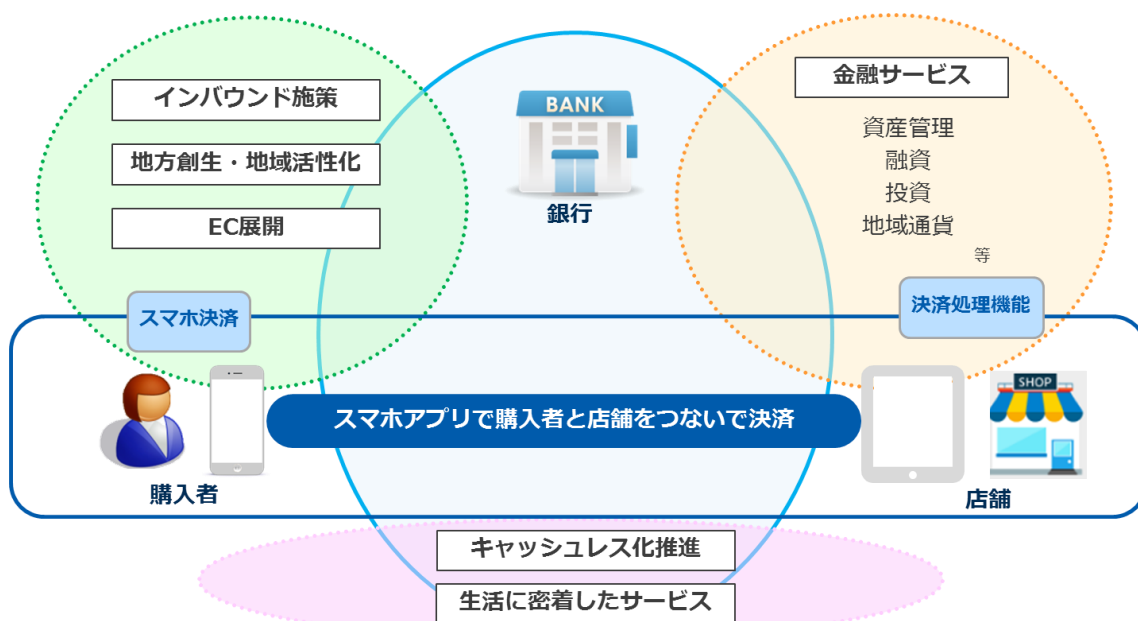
インバウンド施策

地方創生・地域活性化

EC展開

BANK

銀行

金融サービス

資産管理
融資
投資
地域通貨

等

スマホ決済

決済処理機能

スマホアプリで購入者と店舗をつないで決済

購入者

SHOP

店舗

キャッシュレス化推進

生活に密着したサービス